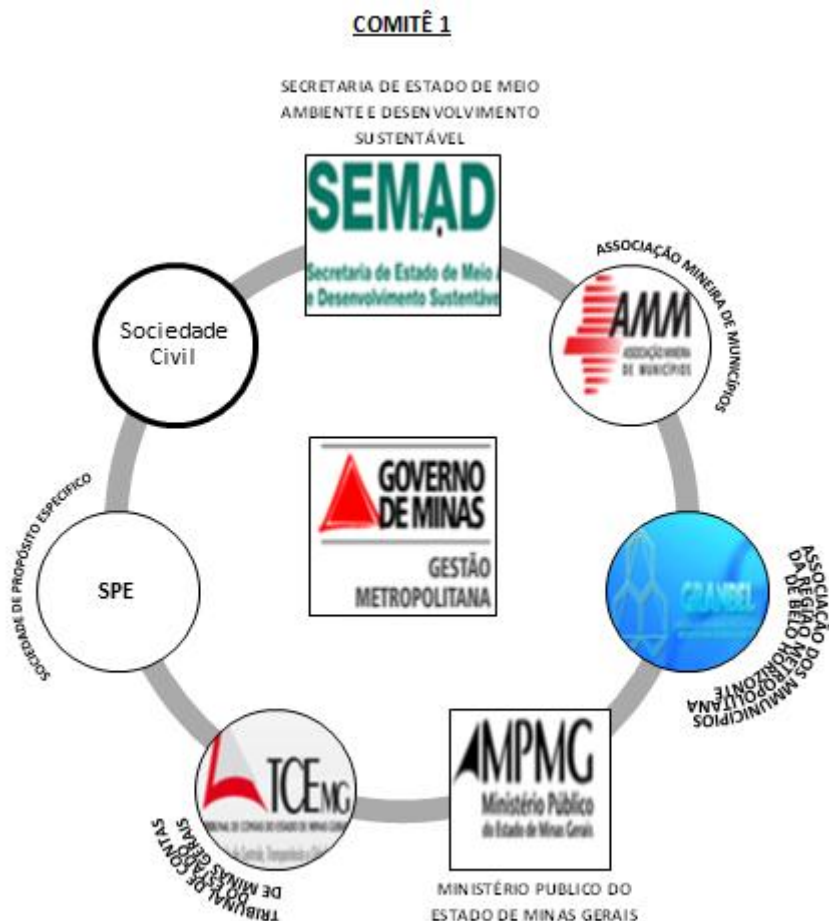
COMITÊ 1

SECRETARIA DE ESTADO DE MEIO AMBIENTE E DESENVOLVIMENTO SUSTENTÁVEL

SEMAD
Secretaria de Estado de Meio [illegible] e Desenvolvimento Sustentáv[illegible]

ASSOCIAÇÃO MINEIRA DE MUNICÍPIOS

AMM
ASSOCIAÇÃO MINEIRA DE MUNICÍPIOS

Sociedade Civil

GOVERNO DE MINAS
GESTÃO METROPOLITANA

SOCIEDADE DE PROPÓSITO ESPECÍFICO

SPE

GRANBEL

ASSOCIAÇÃO DOS MMUNICÍPIOS DA REGIÃO METROPOLITANA DE BELO HORIZONTE

MPMG
Ministério Público do Estado de Minas Gerais

MINISTÉRIO PUBLICO DO ESTADO DE MINAS GERAIS

TCEMG
TRIBUNAL DE CONTAS DO ESTADO DE MINAS GERAIS

TRIBUNAL DE CONTAS DO ESTADO DE MINAS GERAIS